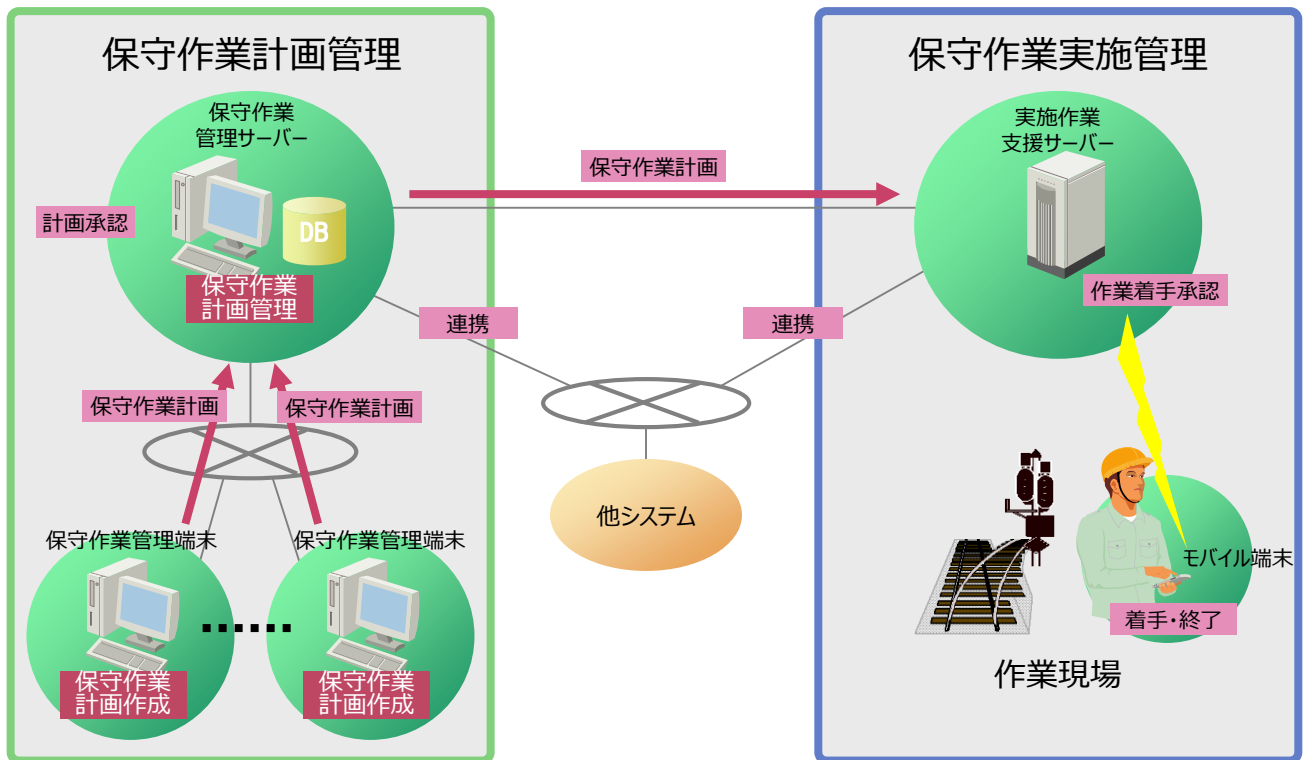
保守作業計画管理

保守作業管理サーバー

計画承認

DB

保守作業計画管理

保守作業計画

保守作業計画

保守作業管理端末

保守作業管理端末

保守作業計画作成

......

保守作業計画作成

保守作業計画

連携

連携

他システム

保守作業実施管理

実施作業支援サーバー

作業着手承認

モバイル端末

着手・終了

作業現場